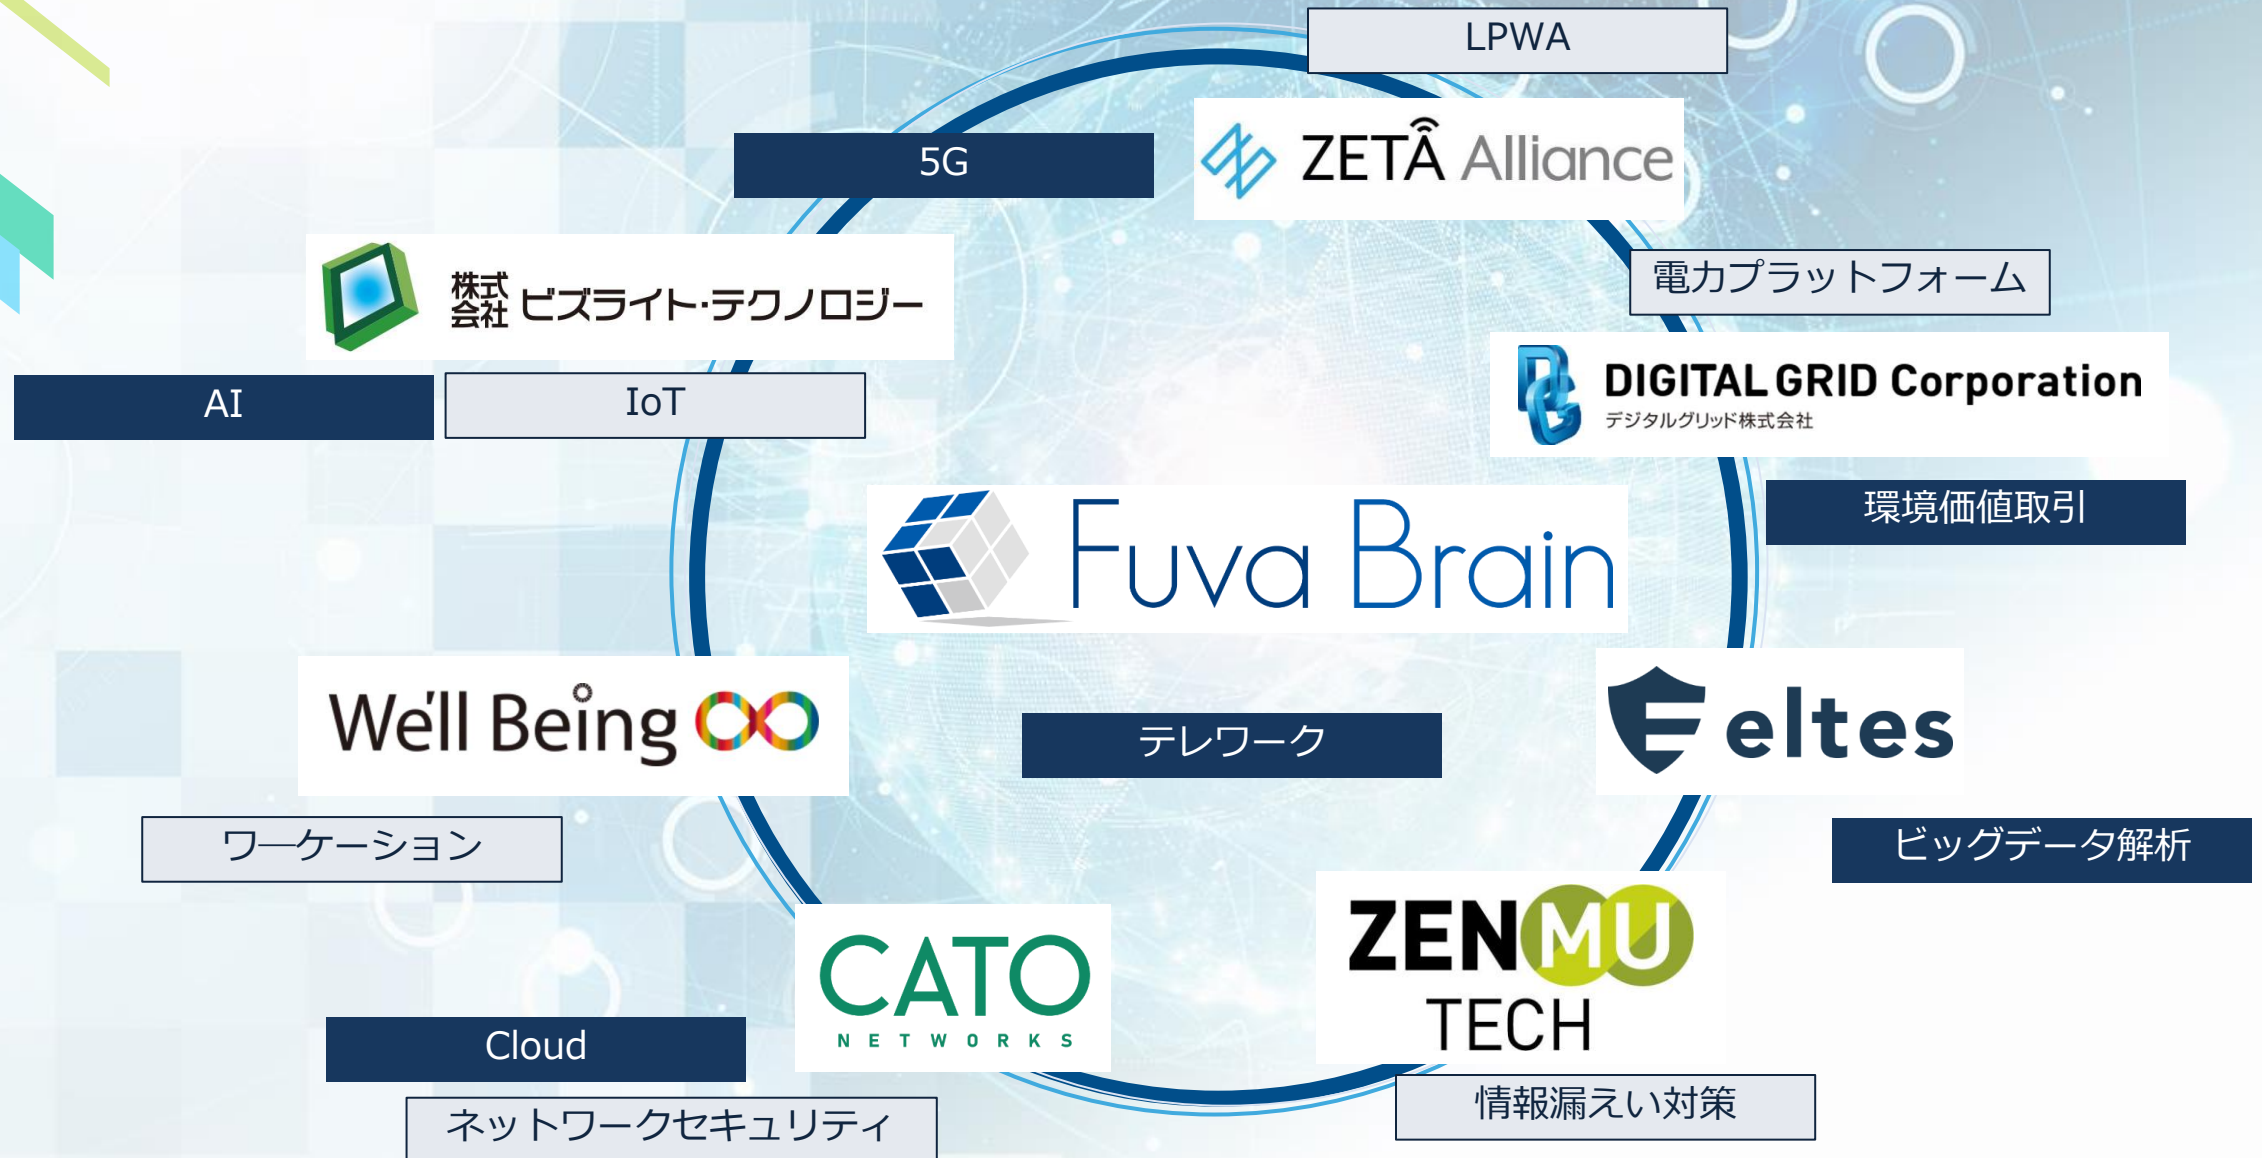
LPWA

5G

ZETÂ Alliance

株式会社 ビズライト・テクノロジー

電力プラットフォーム

DIGITAL GRID Corporation
デジタルグリッド株式会社

AI

IoT

環境価値取引

Fuva Brain

We'll Being

テレワーク

eltes

ビッグデータ解析

ワーケーション

CATO NETWORKS

ZENMU TECH

Cloud

ネットワークセキュリティ

情報漏えい対策